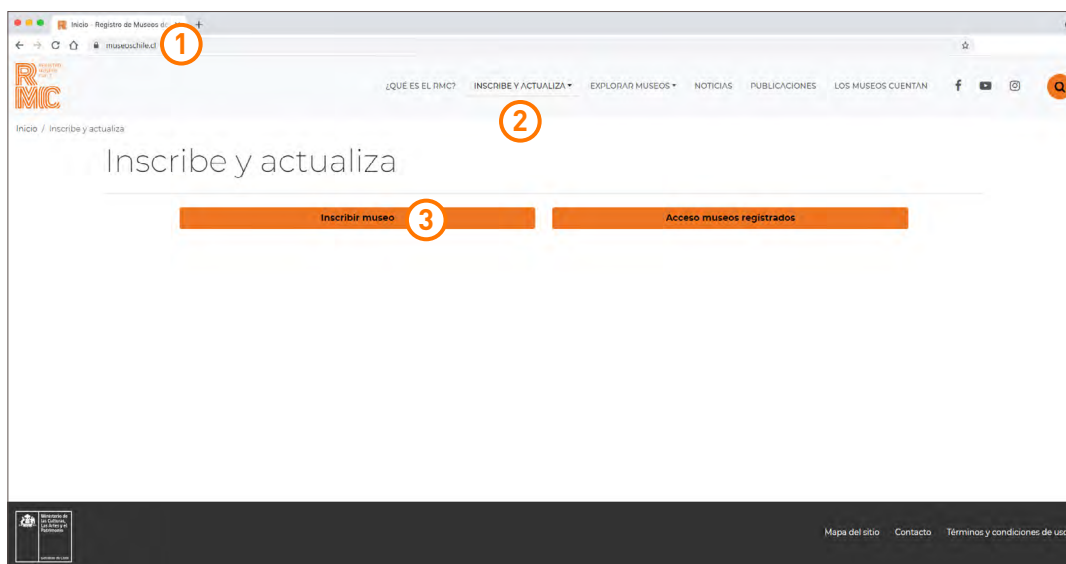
Inicio · Registro de Museos de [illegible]

museoschile.cl

1

RMC

¿QUÉ ES EL RMC? INSCRIBE Y ACTUALIZA ▾ EXPLORAR MUSEOS ▾ NOTICIAS PUBLICACIONES LOS MUSEOS CUENTAN

2

Inicio / Inscribe y actualiza

Inscribe y actualiza

Inscribir museo

3

Acceso museos registrados

Ministerio de las Culturas, las Artes y el Patrimonio

Gobierno de Chile

Mapa del sitio Contacto Términos y condiciones de uso